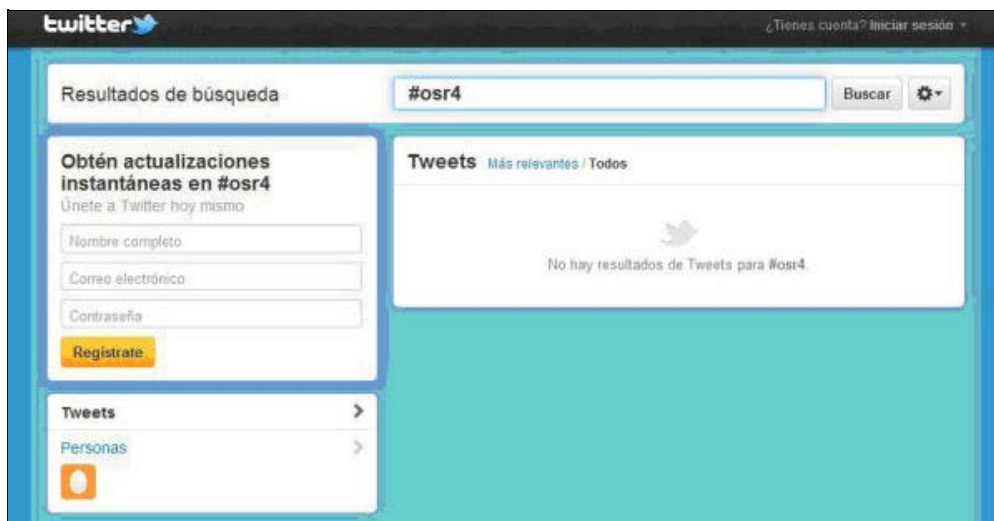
twitter

¿Tienes cuenta? Iniciar sesión

Resultados de búsqueda

#osr4

Buscar

Obtén actualizaciones instantáneas en #osr4

Únete a Twitter hoy mismo

Nombre completo

Correo electrónico

Contraseña

Regístrate

Tweets

Personas

Tweets Más relevantes / Todos

No hay resultados de Tweets para #osr4.